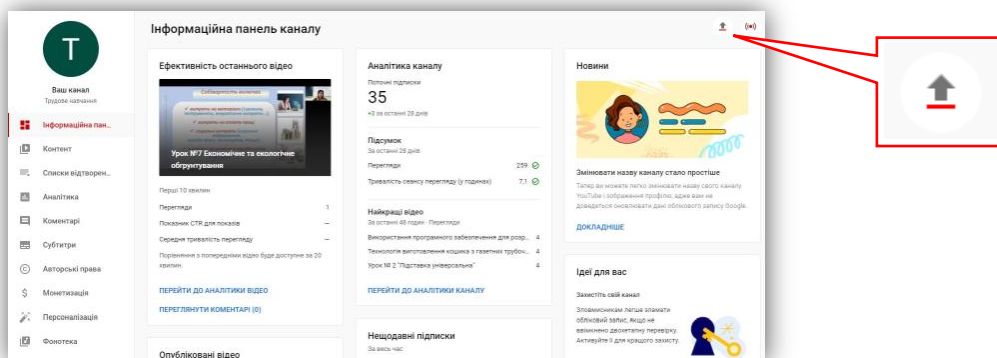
T

Ваш канал
Трудове навчання

Інформаційна пан...
Контент
Списки відтворен...
Аналітика
Коментарі
Субтитри
Авторські права
Монетизація
Персоналізація
Фонотека

Інформаційна панель каналу

Ефективність останнього відео

Урок №7 Економічне та екологічне обгрунтування

Перші 10 хвилин
Перегляди 1
Показник CTR для показів –
Середня тривалість перегляду –
Порівняння з попередніми відео буде доступне за 20 хвилин.

ПЕРЕЙТИ ДО АНАЛІТИКИ ВІДЕО
ПЕРЕГЛЯНУТИ КОМЕНТАРІ (0)

Опубліковані відео

Аналітика каналу
Поточні підписки
35
+3 за останні 28 днів

Підсумок
За останні 28 днів
Перегляди 259
Тривалість сеансу перегляду (у годинах) 7,1

Найкращі відео
За останні 48 годин · Перегляди
Використання програмного забезпечення для розр... 4
Технологія виготовлення кошика з газетних трубоч... 4
Урок № 2 "Підставка універсальна" 4

ПЕРЕЙТИ ДО АНАЛІТИКИ КАНАЛУ

Нещодавні підписки
За весь час

Новини

Змінювати назву каналу стало простіше
Тепер ви можете легко змінювати назву свого каналу YouTube і зображення профілю, адже вам не доведеться оновлювати дані облікового запису Google.
ДОКЛАДНІШЕ

Ідеї для вас
Захистіть свій канал
Зловмисникам легше зламати обліковий запис, якщо не ввімкнено двоетапну перевірку. Активуйте її для кращого захисту.